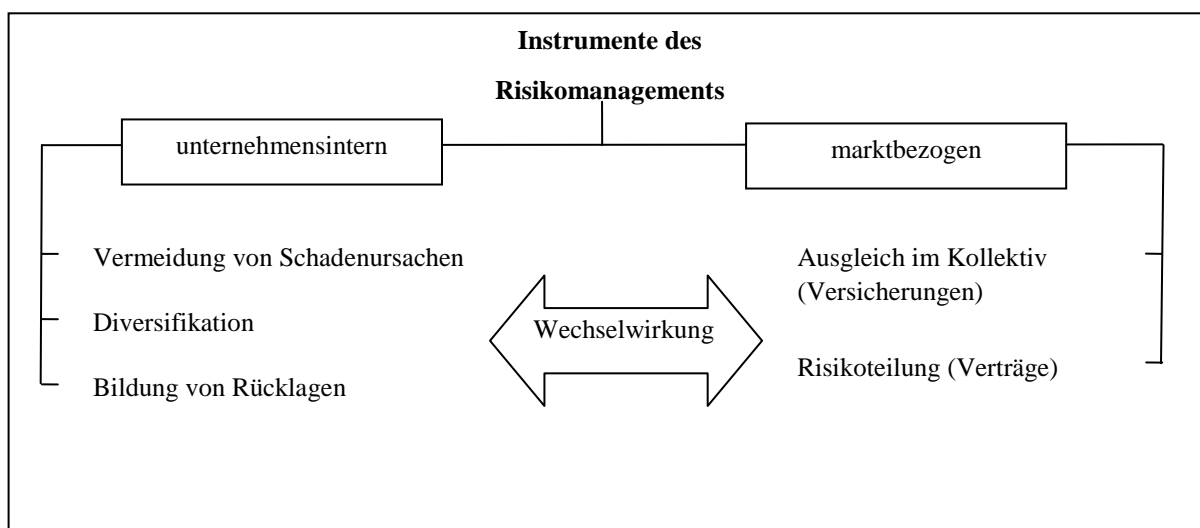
**Instrumente des Risikomanagements**

unternehmensintern

marktbezogen

Vermeidung von Schadenursachen

Diversifikation

Bildung von Rücklagen

Wechselwirkung

Ausgleich im Kollektiv (Versicherungen)

Risikoteilung (Verträge)